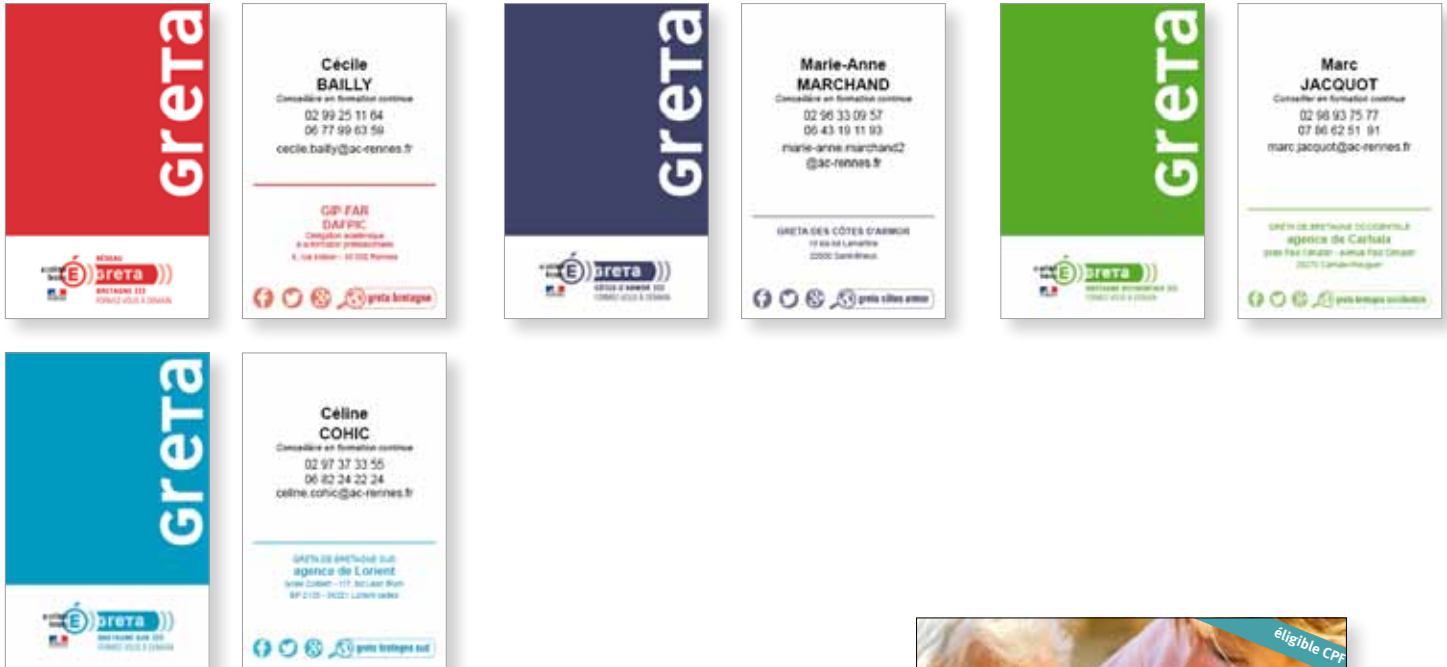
GRETA

RÉSEAU
greta
BRETAGNE
FORMEZ-VOUS À DEMAIN

Cécile
BAILLY
Conseillère en formation continue
02 99 25 11 64
06 77 99 63 59
cecile.bailly@ac-rennes.fr

GIP FAR
DAFPIC
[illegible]
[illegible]
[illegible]

greta bretagne

GRETA

greta
CÔTES D'ARMOR
FORMEZ-VOUS À DEMAIN

Marie-Anne
MARCHAND
Conseillère en formation continue
02 96 33 09 57
06 43 19 11 93
marie-anne.marchand2
@ac-rennes.fr

GRETA DES CÔTES D'ARMOR
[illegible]
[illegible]

greta côtes armor

GRETA

greta
BRETAGNE OCCIDENTALE
FORMEZ-VOUS À DEMAIN

Marc
JACQUOT
Conseiller en formation continue
02 98 93 75 77
07 86 62 51 91
marc.jacquot@ac-rennes.fr

GRETA DE BRETAGNE OCCIDENTALE
agence de Carhaix
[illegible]
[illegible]

greta bretagne occidentale

GRETA

greta
BRETAGNE SUD
FORMEZ-VOUS À DEMAIN

Céline
COHIC
Conseillère en formation continue
02 97 37 33 55
06 82 24 22 24
celine.cohic@ac-rennes.fr

GRETA DE BRETAGNE SUD
agence de Lorient
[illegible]
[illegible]

greta bretagne sud

éligible CPF